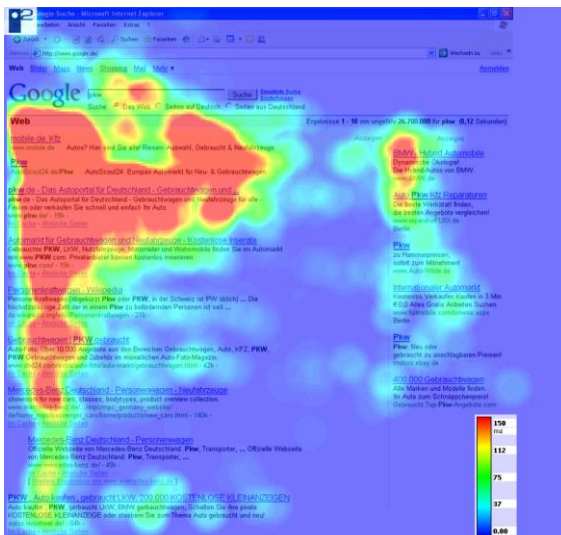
Google Suche - Microsoft Internet Explorer
Bearbeiten Ansicht Favoriten Extras ?
Zurück Suchen Favoriten
Adresse http://www.google.de/
Wechseln zu Links
Web Bilder Maps News Shopping Mail Mehr ▾
Anmelden
Google
pkw
Suche
Erweiterte Suche
Einstellungen
Suche: Das Web Seiten auf Deutsch Seiten aus Deutschland
Web
Ergebnisse 1 - 10 von ungefähr 26.700.000 für pkw (0,12 Sekunden)
mobile.de: Kfz
www.mobile.de
Autos? Hier sind Sie alle! Riesen-Auswahl, Gebraucht & Neuwagen
Anzeigen
Pkw
www.AutoScout24.de/Pkw
AutoScout24: Europas Automarkt für Neu- & Gebrauchtwagen
pkw.de - Das Autoportal für Deutschland - Gebrauchtwagen und ...
pkw.de - Das Autoportal für Deutschland - Gebrauchtwagen und Neufahrzeuge für alle ...
www.pkw.de/ - 15k -
Im Cache - Ähnliche Seiten
Automarkt für Gebrauchtwagen und Neufahrzeuge - Kostenlose Inserate
Gebrauchte PKW, LKW, Nutzfahrzeuge, Motorräder und Wohnmobile finden Sie im Automarkt von www.PKW.com. Privatanbieter können kostenlos inserieren.
www.pkw.com/ - 15k -
Im Cache - Ähnliche Seiten
Personenkraftwagen - Wikipedia
Personenkraftwagen (abgekürzt Pkw oder PKW, in der Schweiz ist PW üblich) ... Die ...
de.wikipedia.org/wiki/Personenkraftwagen - 23k -
Im Cache - Ähnliche Seiten
Gebrauchtwagen | PKW gebraucht
Auto Fahr Über 10.000 Angebote aus den Bereichen Gebrauchtwagen, Auto, KFZ, PKW, PKW Gebrauchtwagen und Zubehör im monatlichen Auto-Foto-Magazin.
www.auto-foto.de/auto-markt/gebrauchtwagen.html - 42k -
Im Cache - Ähnliche Seiten
Mercedes-Benz Deutschland - Personenwagen - Neufahrzeuge
showroom for new cars, classes, bodytypes, product overview collection.
www.mercedes-benz.de/.../mpc_germany_website/ ... - 140k -
Im Cache - Ähnliche Seiten
Mercedes-Benz Deutschland - Personenwagen
Offizielle Website von Mercedes-Benz Deutschland: Pkw, Transporter, ... Offizielle Website von Mercedes-Benz Deutschland: Pkw, Transporter, ...
www.mercedes-benz.de/ - 45k -
Im Cache - Ähnliche Seiten
Weitere Ergebnisse von www.mercedes-benz.de »
PKW , Auto kaufen , gebraucht LKW, 200.000 KOSTENLOSE KLEINANZEIGEN
Auto kaufen , PKW , gebraucht LKW, BMW gebrauchtwagen, Schalten Sie Ihre private KOSTENLOSE KLEINANZEIGE oder stöbern Sie zum Thema Auto gebraucht und neu!
auto-inserat.de/ - 64k -
Anzeigen
BMW - Hybrid Automobile
Dynamische Ökologie!
Die Hybrid-Autos von BMW.
www.BMW.de
Auto Pkw Kfz Reparaturen
Die beste Werkstatt finden,
die besten Angebote vergleichen!
www.repairstuff.de
Berlin
Pkw
zu Hammerpreisen,
sofort zum Mitnehmen!
www.Auto-Wilde.de
Internationaler Automarkt
Kostenlos Verkaufen Kaufen in 3 Min
4.0.0 Autos Gratis Anbieten Suchen
www.fahrmobile.com/browse.aspx
Berlin
Pkw
Pkw: Neu oder
gebraucht zu unschlagbaren Preisen!
motors.ebay.de
400.000 Gebrauchtwagen
Alle Marken und Modelle finden.
Ihr Auto zum Schnäppchenpreis!
Gebraucht.Top-Pkw-Angebote.com
150
ms
112
75
37
0.00